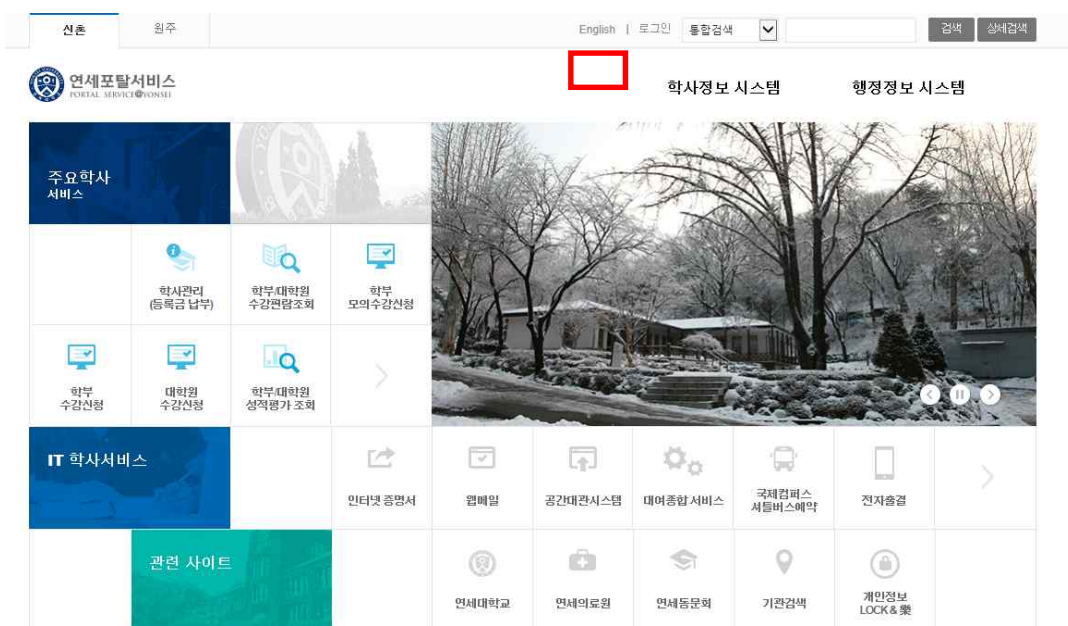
신촌 원주

English | 로그인 통합검색 검색 상세검색

연세포탈서비스
PORTAL SERVICE@YONSEI

학사정보 시스템 행정정보 시스템

주요학사
서비스

학사관리
(등록금 납부)

학부/대학원
수강편람조회

학부
모의수강신청

학부
수강신청

대학원
수강신청

학부/대학원
성적평가 조회

IT 학사서비스

인터넷 증명서

웹메일

공간대관시스템

대여종합서비스

국제캠퍼스
셔틀버스예약

전자출결

관련 사이트

연세대학교

연세의료원

연세동문회

기관검색

개인정보
LOCK & 樂